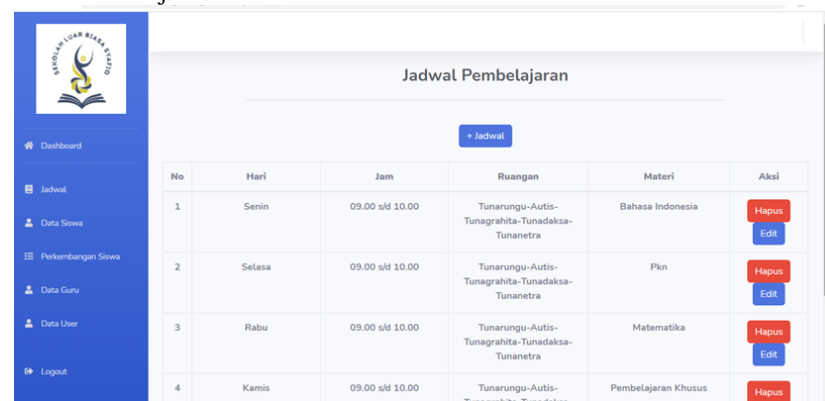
SEKOLAH LUAR BIASA STATIQ

Dashboard

Jadwal

Data Siswa

Perkembangan Siswa

Data Guru

Data User

Logout

Jadwal Pembelajaran

+ Jadwal

| No | Hari | Jam | Ruangan | Materi | Aksi |
|---|---|---|---|---|---|
| 1 | Senin | 09.00 s/d 10.00 | Tunarungu-Autis-Tunagrahita-Tunadaksa-Tunanetra | Bahasa Indonesia | Hapus Edit |
| 2 | Selasa | 09.00 s/d 10.00 | Tunarungu-Autis-Tunagrahita-Tunadaksa-Tunanetra | Pkn | Hapus Edit |
| 3 | Rabu | 09.00 s/d 10.00 | Tunarungu-Autis-Tunagrahita-Tunadaksa-Tunanetra | Matematika | Hapus Edit |
| 4 | Kamis | 09.00 s/d 10.00 | Tunarungu-Autis-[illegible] | Pembelajaran Khusus | Hapus |